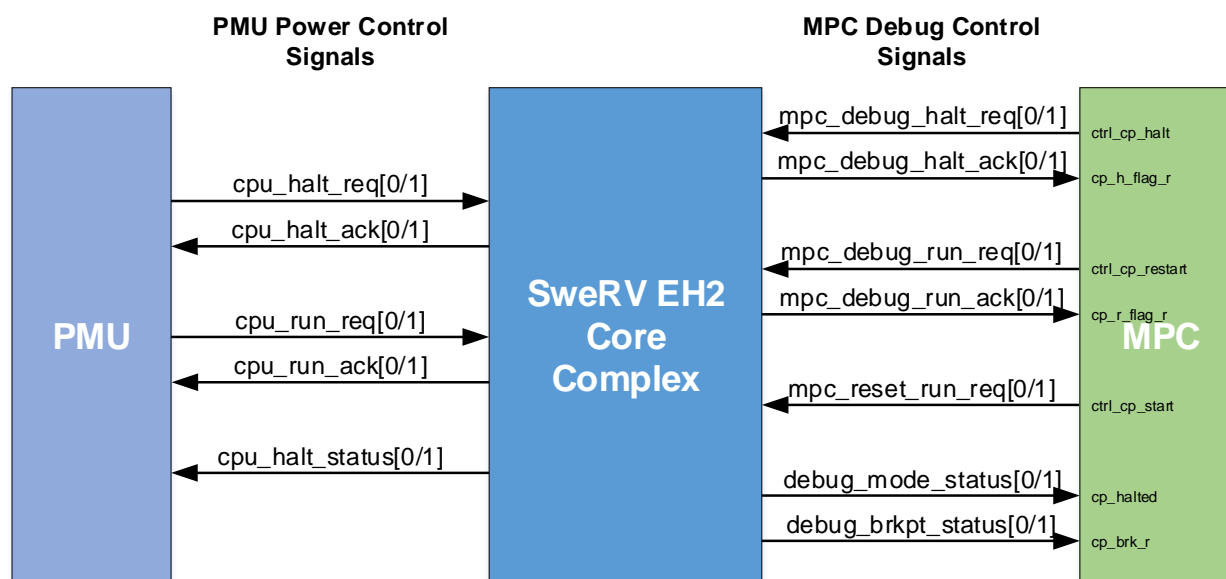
PMU Power Control Signals

MPC Debug Control Signals

PMU

cpu_halt_req[0/1]

cpu_halt_ack[0/1]

cpu_run_req[0/1]

cpu_run_ack[0/1]

cpu_halt_status[0/1]

SweRV EH2 Core Complex

mpc_debug_halt_req[0/1]

mpc_debug_halt_ack[0/1]

mpc_debug_run_req[0/1]

mpc_debug_run_ack[0/1]

mpc_reset_run_req[0/1]

debug_mode_status[0/1]

debug_brkpt_status[0/1]

MPC

ctrl_cp_halt

cp_h_flag_r

ctrl_cp_restart

cp_r_flag_r

ctrl_cp_start

cp_halted

cp_brk_r